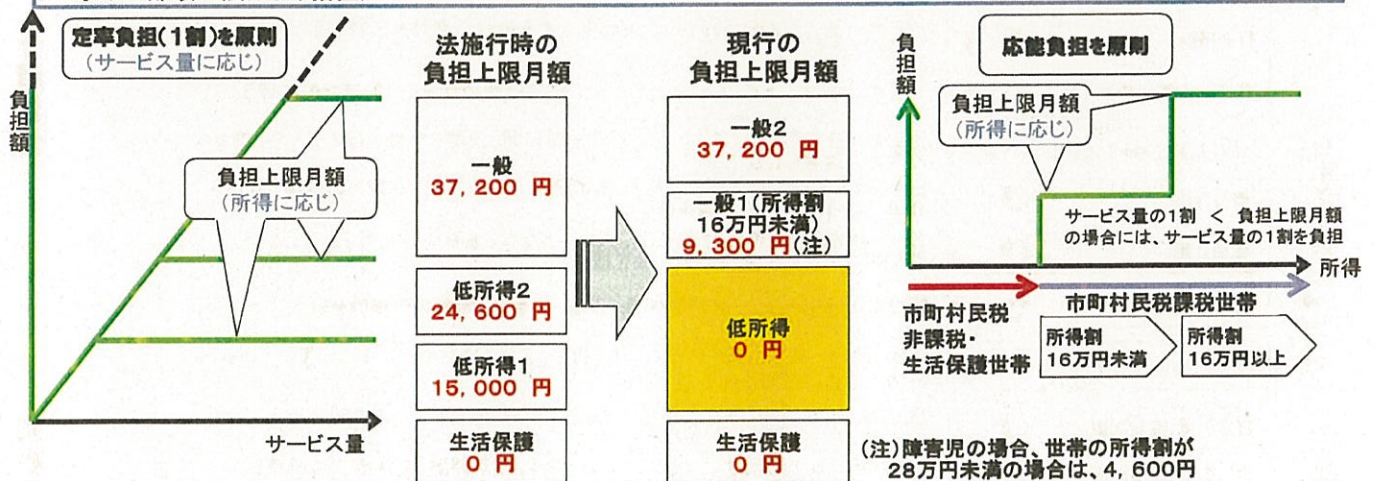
定率負担(1割)を原則
(サービス量に応じ)

負担額

負担上限月額
(所得に応じ)

サービス量

法施行時の
負担上限月額

一般
37,200 円

低所得2
24,600 円

低所得1
15,000 円

生活保護
0 円

現行の
負担上限月額

一般2
37,200 円

一般1(所得割
16万円未満)
9,300 円(注)

低所得
0 円

生活保護
0 円

負担額

応能負担を原則

負担上限月額
(所得に応じ)

サービス量の1割 < 負担上限月額
の場合には、サービス量の1割を負担

所得

市町村民税
非課税・
生活保護世帯

市町村民税課税世帯

所得割
16万円未満

所得割
16万円以上

(注)障害児の場合、世帯の所得割が
28万円未満の場合は、4,600円